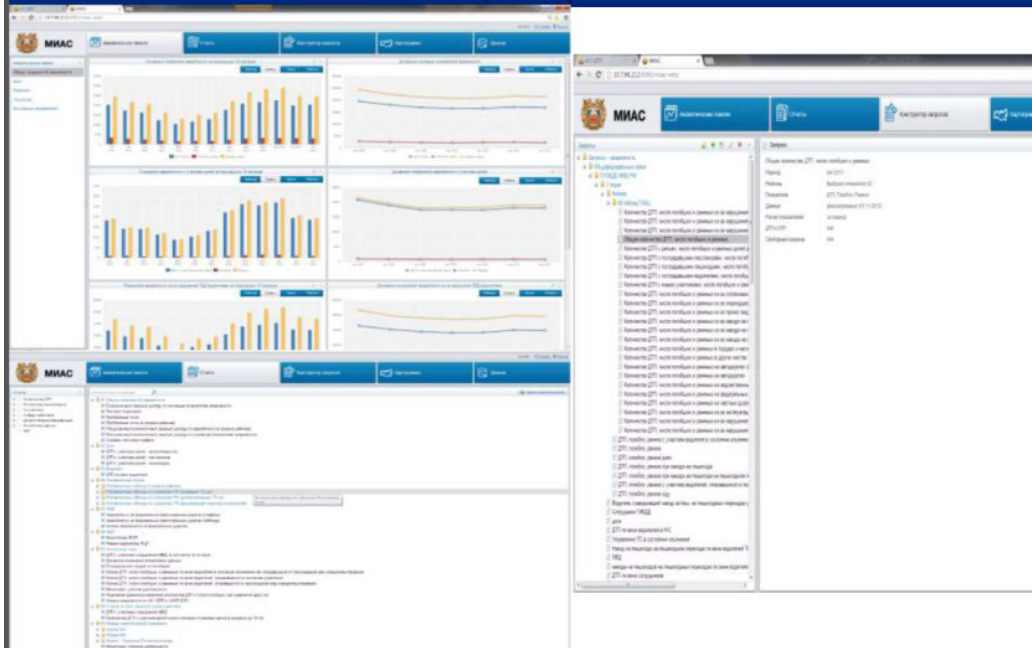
МИАС

Отчеты

Конструктор запросов

Картография

Данные

МИАС

Отчеты

Конструктор запросов

Картография

Данные

МИАС

Аналитические панели

Отчеты

Конструктор запросов

Картография

Запрос

Общее количество ДТП, число погибших и раненых

Запросы

Общее количество ДТП, число погибших и раненых